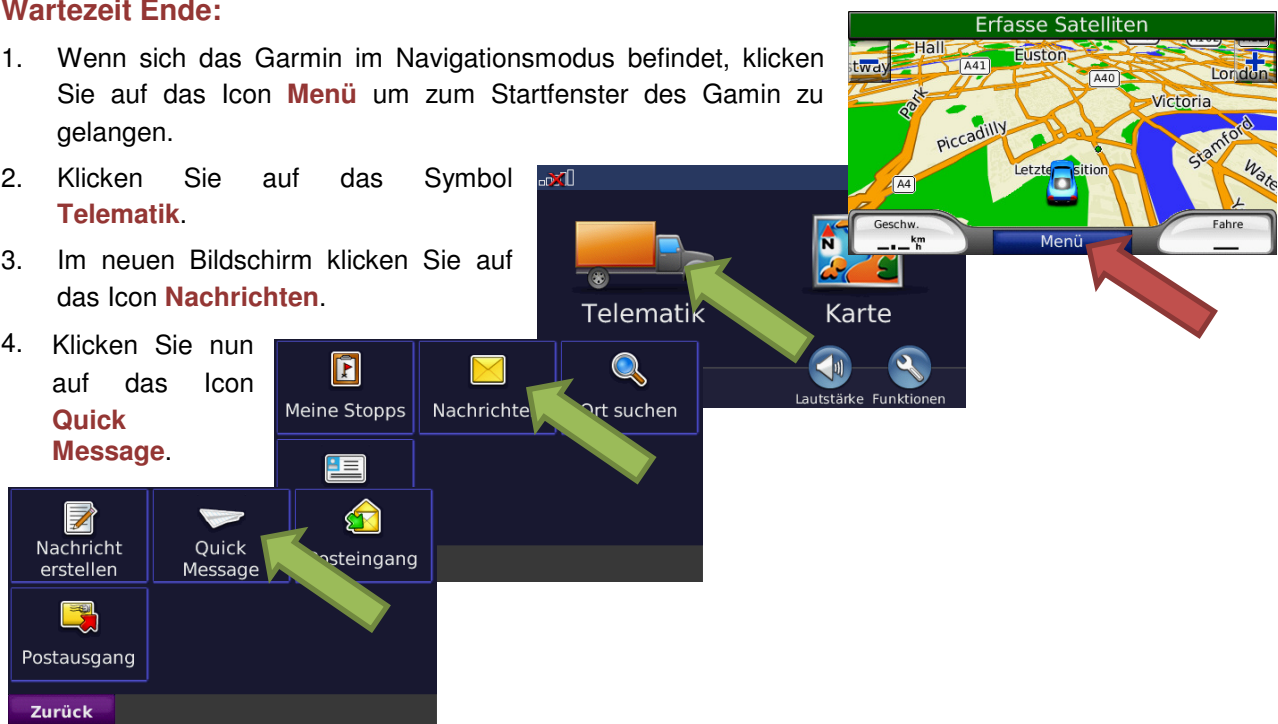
Wartezeit Ende:

1. Wenn sich das Garmin im Navigationsmodus befindet, klicken Sie auf das Icon **Menü** um zum Startfenster des Gamin zu gelangen.

2. Klicken Sie auf das Symbol **Telematik**.

3. Im neuen Bildschirm klicken Sie auf das Icon **Nachrichten**.

4. Klicken Sie nun auf das Icon **Quick Message**.

Erfasse Satelliten
Hall
Euston
A41
A40
London
Park
Victoria
Piccadilly
Stamford
Letzte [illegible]sition
A4
Geschw.
km h
Menü
Fahre

Telematik
Karte
Lautstärke
Funktionen

Meine Stopps
Nachrichte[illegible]
Ort suchen

Nachricht erstellen
Quick Message
Posteingang
Postausgang
Zurück